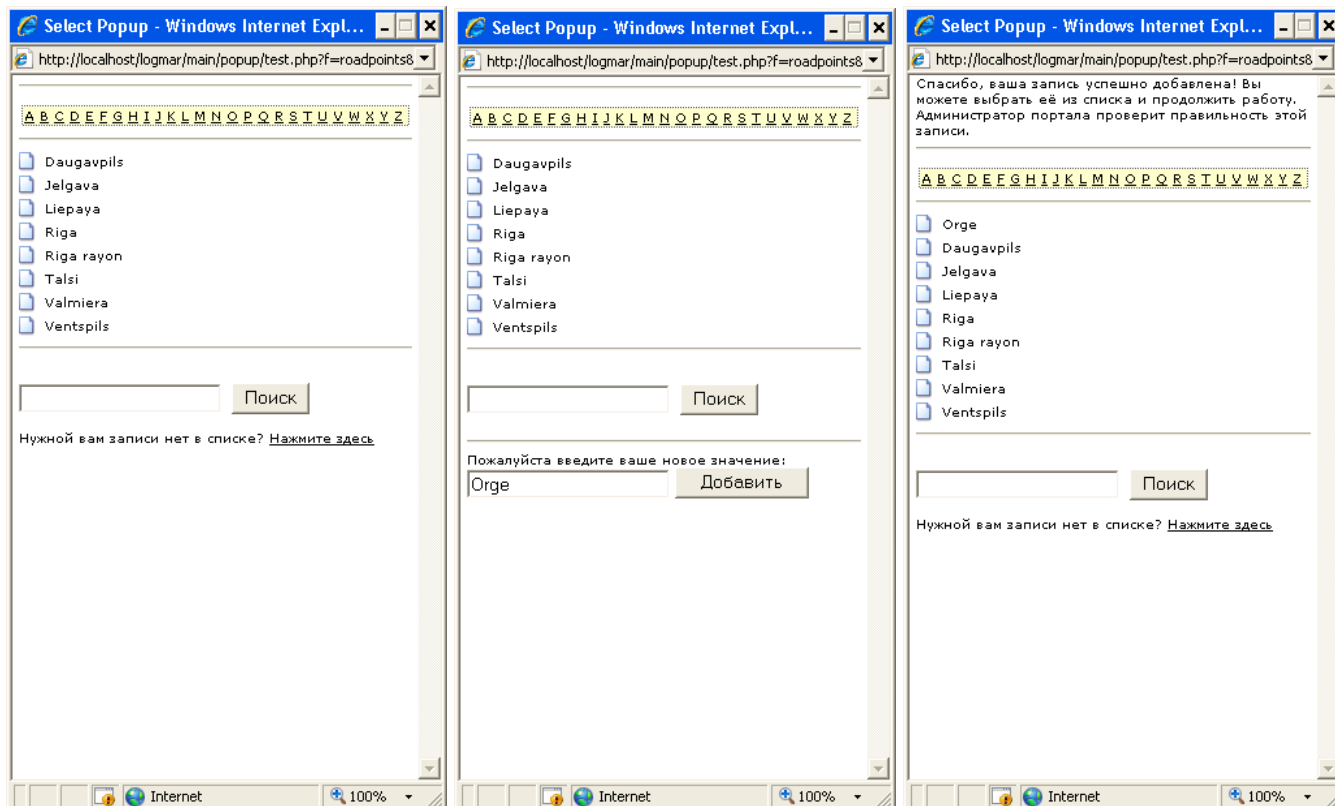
Select Popup - Windows Internet Expl...
http://localhost/logmar/main/popup/test.php?f=roadpoints8

A B C D E F G H I J K L M N O P Q R S T U V W X Y Z

Daugavpils
Jelgava
Liepaya
Riga
Riga rayon
Talsi
Valmiera
Ventspils

Поиск

Нужной вам записи нет в списке? Нажмите здесь

Internet
100%

Select Popup - Windows Internet Expl...
http://localhost/logmar/main/popup/test.php?f=roadpoints8

A B C D E F G H I J K L M N O P Q R S T U V W X Y Z

Daugavpils
Jelgava
Liepaya
Riga
Riga rayon
Talsi
Valmiera
Ventspils

Поиск

Пожалуйста введите ваше новое значение:
Orge
Добавить

Internet
100%

Select Popup - Windows Internet Expl...
http://localhost/logmar/main/popup/test.php?f=roadpoints8

Спасибо, ваша запись успешно добавлена! Вы можете выбрать её из списка и продолжить работу. Администратор портала проверит правильность этой записи.

A B C D E F G H I J K L M N O P Q R S T U V W X Y Z

Orge
Daugavpils
Jelgava
Liepaya
Riga
Riga rayon
Talsi
Valmiera
Ventspils

Поиск

Нужной вам записи нет в списке? Нажмите здесь

Internet
100%